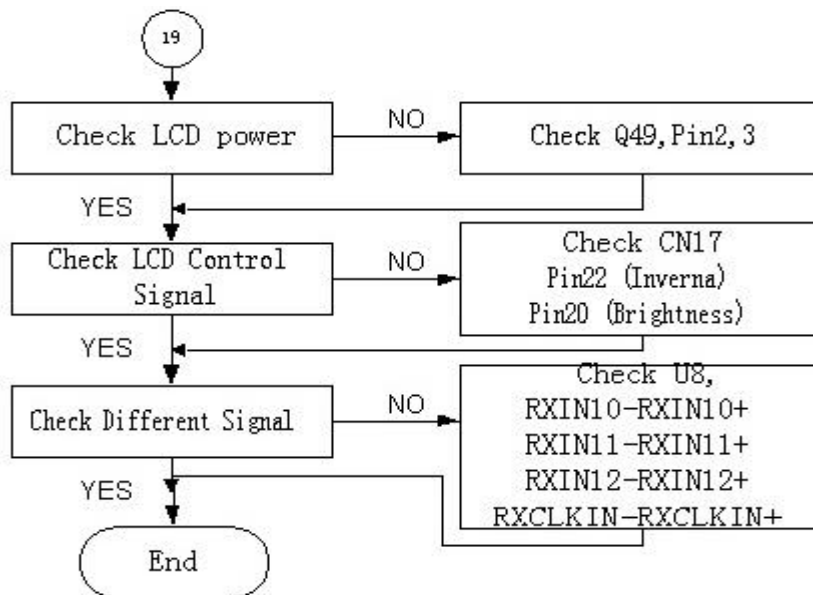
19

Check LCD power

NO

Check Q49,Pin2,3

YES

Check LCD Control Signal

NO

Check CN17
Pin22 (Inverna)
Pin20 (Brightness)

YES

Check Different Signal

NO

Check U8,
RXIN10-RXIN10+
RXIN11-RXIN11+
RXIN12-RXIN12+
RXCLKIN-RXCLKIN+

YES

End